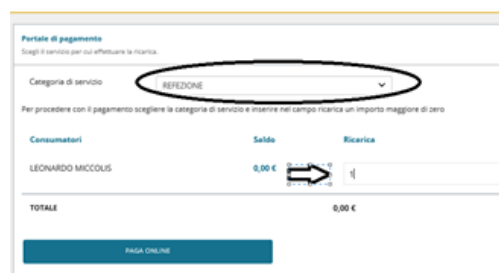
Portale di pagamento
Scegli il servizio per cui effettuare la ricarica.

Categoria di servizio REFEZIONE

Per procedere con il pagamento scegliere la categoria di servizio e inserire nel campo ricarica un importo maggiore di zero

| Consumatori | Saldo | Ricarica |
|---|---|---|
| LEONARDO MICCOLIS | 0,00 € | 1 |
| TOTALE | | 0,00 € |

PAGA ONLINE